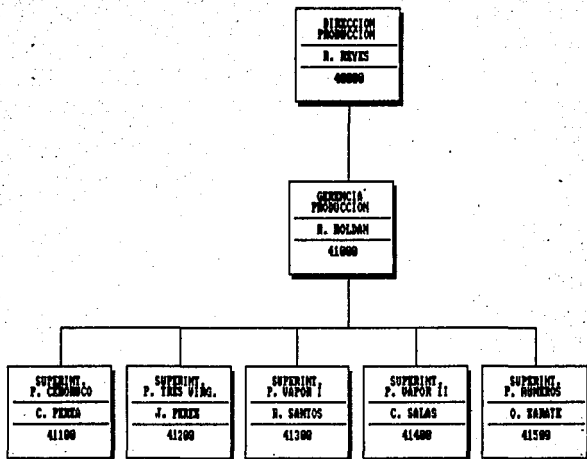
DIRECCION PRODUCCION

R. REYES

40000

GERENCIA PRODUCCION

R. ROLDAN

41000

SUPERINT. P. CERDUBCO

C. PENGA

41100

SUPERINT. P. TRES VIRG.

J. PEREZ

41200

SUPERINT. P. VAPOR I

R. SANTOS

41300

SUPERINT. P. VAPOR II

C. SALAS

41400

SUPERINT. P. HUMEROS

O. ZARATE

41500